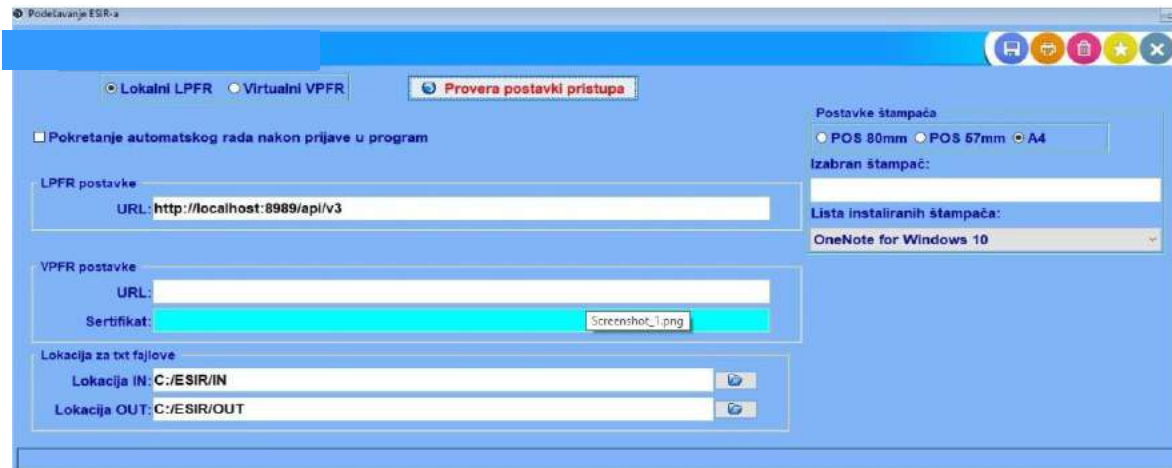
Podešavanje ESIR-a

Lokalni LPFR  Virtualni VPFR

Provera postavki pristupa

Postavke štampača

POS 80mm  POS 57mm  A4

Pokretanje automatskog rada nakon prijave u program

Izabran štampač:

LPFR postavke

URL: http://localhost:8989/api/v3

Lista instaliranih štampača:

OneNote for Windows 10

VPFR postavke

URL:

Sertifikat:

Screenshot_1.png

Lokacija za txt fajlove

Lokacija IN: C:/ESIR/IN

Lokacija OUT: C:/ESIR/OUT